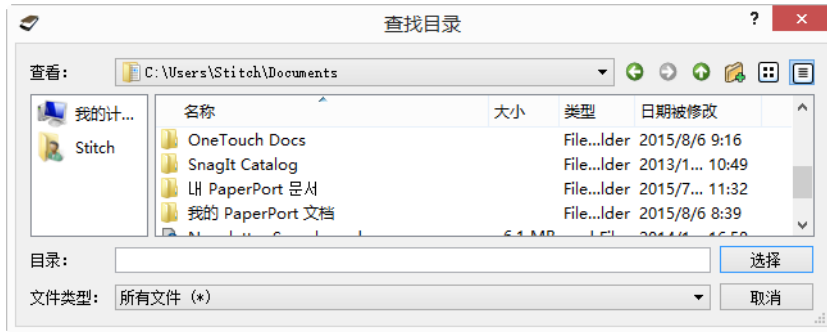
查找目录

?

查看: C:\Users\Stitch\Documents

我的计...
Stitch

| 名称 | 大小 | 类型 | 日期被修改 |
|---|---|---|---|
| OneTouch Docs | | File...lder | 2015/8/6 9:16 |
| SnagIt Catalog | | File...lder | 2013/1... 10:49 |
| 내 PaperPort 문서 | | File...lder | 2015/7... 11:32 |
| 我的 PaperPort 文档 | | File...lder | 2015/8/6 8:39 |
| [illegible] | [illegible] | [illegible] | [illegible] |

目录:
选择

文件类型: 所有文件 (*)
取消